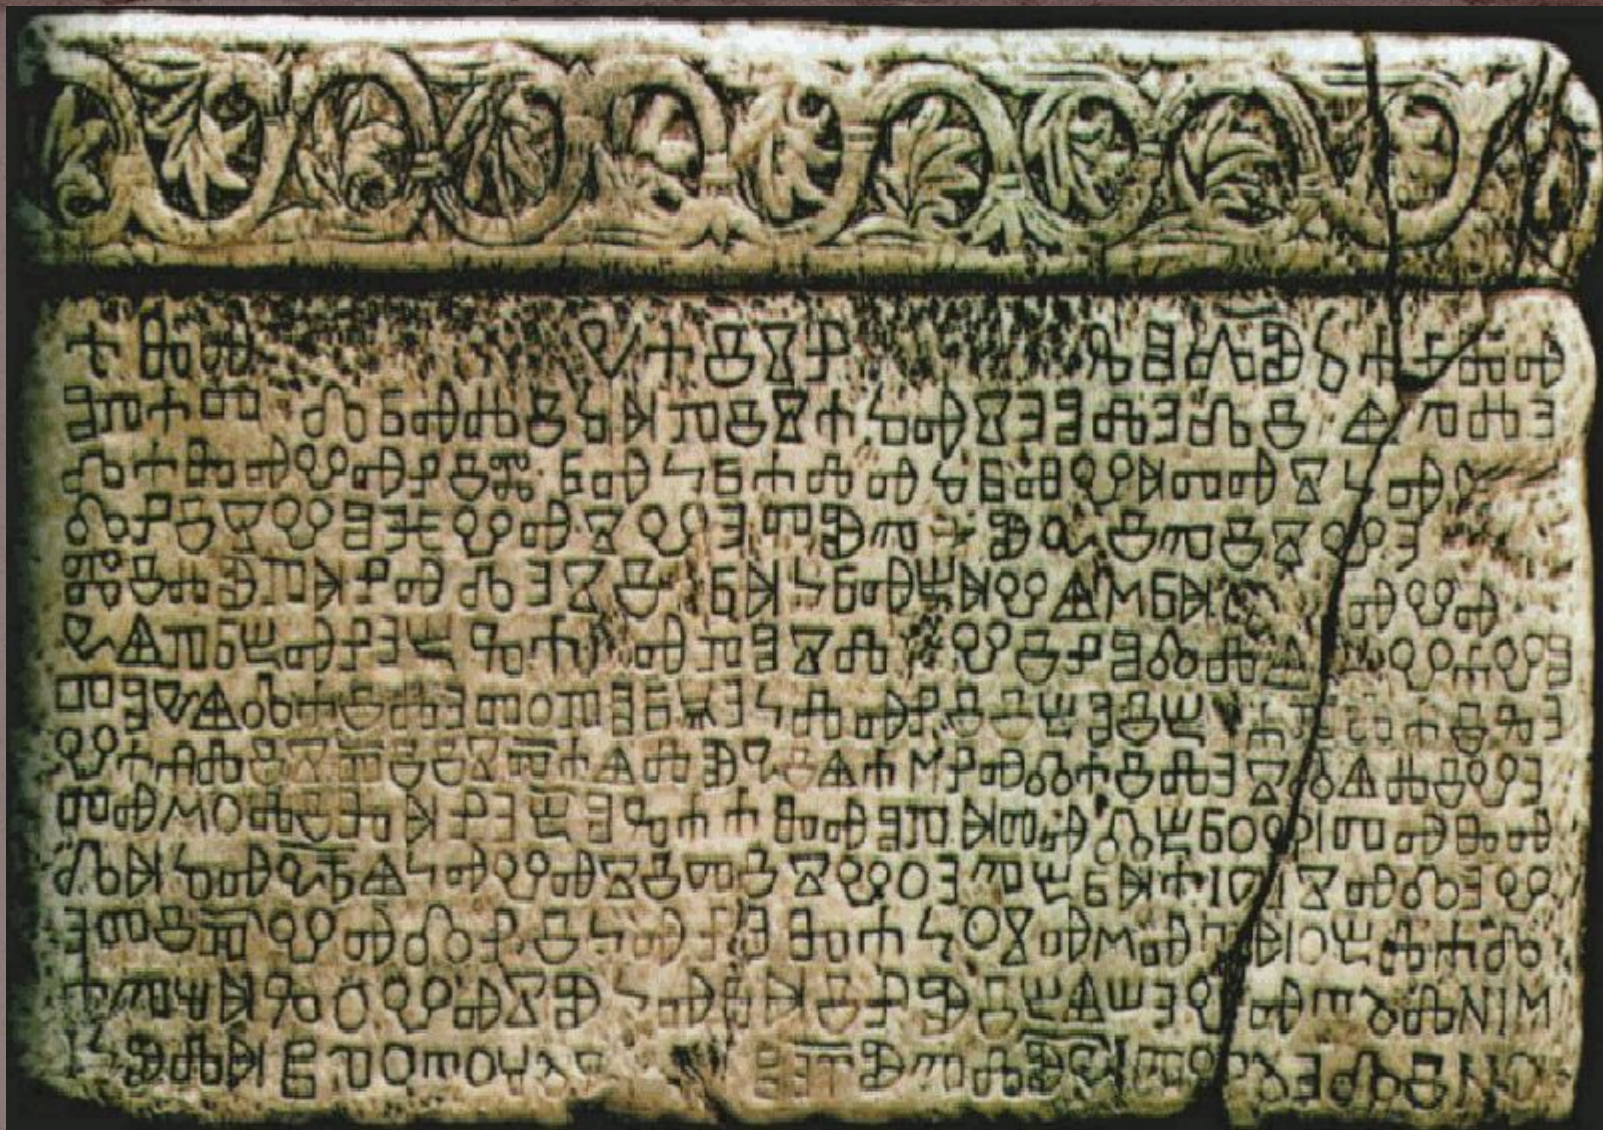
Ⰰ ⰈⰟ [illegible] ⰄⰓⰆⰊⰘⰀ ⰒⰊⰔⰀⰘⰟ ⰔⰅ Ⱁ ⰎⰅⰄⰊⰐⰅ ⰡⰖⰆⰅ ⰄⰀ ⰈⰟⰂⰟⰐⰊⰏⰊⰓⰟ ⰍⰓⰀⰎⰟ ⰘⰓⰟⰂⰀⰕⰔⰍⰟ ⰂⰟ ⰄⰐⰊ ⰔⰂⰑⰡ ⰂⰟ ⰔⰂⰅⰕⰖⰡ ⰎⰖⰜⰊⰡ Ⰻ ⰔⰂⰅⰄⰑ ⰆⰖⰒⰀⰐⰟ ⰄⰅⰔⰊⰏⰊⰓⰟ ⰍⰓⰟⰁⰀⰂⰅ ⰏⰓⰀⰕⰊⰐⰟ ⰂⰟ ⰎⰊⰜⰅ ⰒⰓⰊⰁⰟⰐⰅⰁⰆⰀ ⰔⰎⰖ ⰂⰊⰐⰑⰄⰑⰎⰟ ⰡⰍⰑⰂⰟ Ⰲ ⰑⰕⰑⰜⰡ ⰄⰀ ⰊⰆⰅ ⰕⰑ ⰒⰑⰓⰅⰝⰅ ⰍⰎⰟⰐⰊ Ⰻ ⰁⰑⰃⰟ Ⰻ ⰁⰊ ⰀⰒⰑⰔⰕⰑⰎⰀ Ⰻ Ⰳ ⰅⰂⰀⰐⰒⰅⰎⰊⰔⰕⰊ Ⰻ ⰔⰂⰅⰕⰀⰡ ⰎⰖⰜⰊⰡ ⰀⰏⰅⰐⰟ ⰄⰀ ⰊⰆⰅ ⰔⰄⰅ ⰆⰊⰂⰅⰕⰟ ⰏⰑⰎⰊ ⰈⰀ ⰐⰅ ⰁⰑⰃⰀ ⰀⰈⰟ ⰑⰒⰀⰕⰟ ⰄⰁⰓⰑⰂⰊⰕⰟ ⰈⰄⰀⰘⰟ ⰈⰊⰄⰟ ⰔⰊ Ⰻ ⰔⰂⰑⰅⰡ ⰁⰓⰀⰕⰊⰡ ⰔⰟ ⰄⰅⰂⰅⰕⰊⰡ ⰂⰟ ⰄⰐⰊ ⰍⰟⰐⰅⰈⰀ ⰍⰑⰔⰟⰏⰟⰕⰀ ⰑⰁⰎⰀⰄⰀⰡⰞⰀⰃⰑ ⰂⰟⰔⰖ ⰍⰓⰀⰊⰐⰖ Ⰻ ⰁⰡⰞⰅ ⰂⰟ ⰕⰟ ⰄⰐⰊ ⰏⰊⰍⰖⰎⰀ Ⰲ ⰑⰕⰑⰝⰟⰜⰊ ⰔⰟ ⰔⰂⰅⰕⰖⰡ ⰎⰖⰜⰊⰡ ⰂⰟ ⰅⰄⰊⰐⰑ